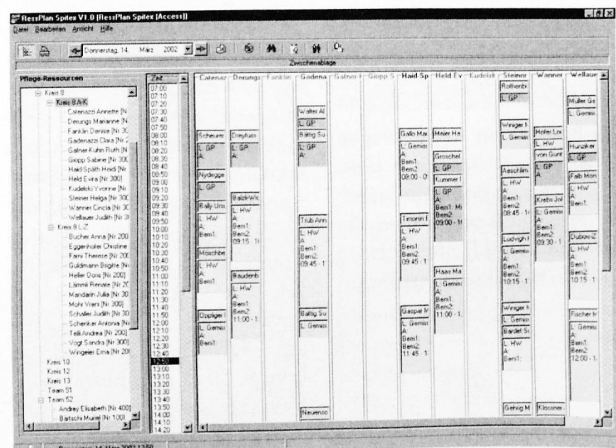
RessPlan Spitex V1.0 [RessPlan Spitex [Access]]
Datei Bearbeiten Ansicht Hilfe

Donnerstag, 14. März 2002

Zwischenablage

Pflege-Ressourcen
Kreis 8
Kreis 8 A/K
Catenazzi Annette [N
Derungs Marianne [N
Franklin Denise [N
Gadenazzi Clara [N
Galner Kuhn Ruth [N
Gispp Sabine [Nr 30
Haid Späth Heidi [N
Held Evira [Nr 300
Kudelski Yvonne [N
Steiner Helga [Nr 30
Wanner Cinzia [Nr 30
Wellauer Judith [Nr 30
Kreis 8 L/Z
Bucher Anna [Nr 200
Eggenhofer Christine
Farni Therese [Nr 200
Guldimann Brigitte [N
Heller Doris [Nr 200]
Lämmli Renate [Nr 20
Mandarin Julia [Nr 30
Mohr Vreni [Nr 200]
Schaller Judith [Nr 30
Schenker Antonia [N
Telli Andrea [Nr 200]
Vogt Sandra [Nr 300]
Wingeier Erna [Nr 20
Kreis 10
Kreis 12
Kreis 13
Team 01
Team 02
Andrey Elisabeth [Nr 400]
Bartschi Muriel [Nr 100

Zeit
07:00
07:10
07:20
07:30
07:40
07:50
08:00
08:10
08:20
08:30
08:40
08:50
09:00
09:10
09:20
09:30
09:40
09:50
10:00
10:10
10:20
10:30
10:40
10:50
11:00
11:10
11:20
11:30
11:40
11:50
12:00
12:10
12:20
12:30
12:40
12:50
13:00
13:10
13:20
13:30
13:40
13:50
14:00
14:10
14:20

Catenaz | Derungs | Franklin | Gadena | Galner | Gispp S | Haid Sp | Held Ev | Kudelsk | Steiner | Wanner | Wellaue

Walter Al
L GP
Baltig Su
L GP
Scheurer
L GP A
Dreyfuss
L GP A
Nydegge
L GP
Rally Unse
L HW A Bem1
Baltz Wic
L HW A Bem1 Bem2 09:15 1
Trub Anne
L HW A Bem1 Bem2 09:45 1
Moschbe
L GP A Bem1
Baudenb
L HW A Bem1 Bem2 11:00 1
Baltig Su
L Gemisc
Opplige
L Gemisc A Bem1
Neuenso
Gallo Mar
L Gemisc A Bem1 Bem2 08:00 0
Hiner Ha
L GP
Grischel
L GP
Kummer
L GP A Bem1 Bem2 09:00 1
Timorini
L HW A Bem1 Bem2 09:45 1
Haas Ma
L Gemisc A Bem1 Bem2 11:00 1
Gaspar M
L Gemisc A Bem1 Bem2 11:45 1
Rothenbi
L GP
Wenger N
L Gemisc
Aeschlim
L HW A Bem1 Bem2 08:45 1
Ludwigh
L Gemisc A Bem1 Bem2 10:15 1
Wenger N
L Gemisc
Bardet Su
L HW A Bem1
Gehrig M
Hofer Lo
L HW
von Gunt
L GP A
Krebs Jol
L Gemisc A Bem1 Bem2 09:30 1
Klossner
Müller Ge
L Gemisc
Hunziker
L GP
Falb Mon
L HW
Dubois
L Gemisc A Bem1 Bem2 10:15 1
Fischer H
L Gemisc A Bem1 Bem2 12:00 1

Benutzer: 14 März 2002 1350